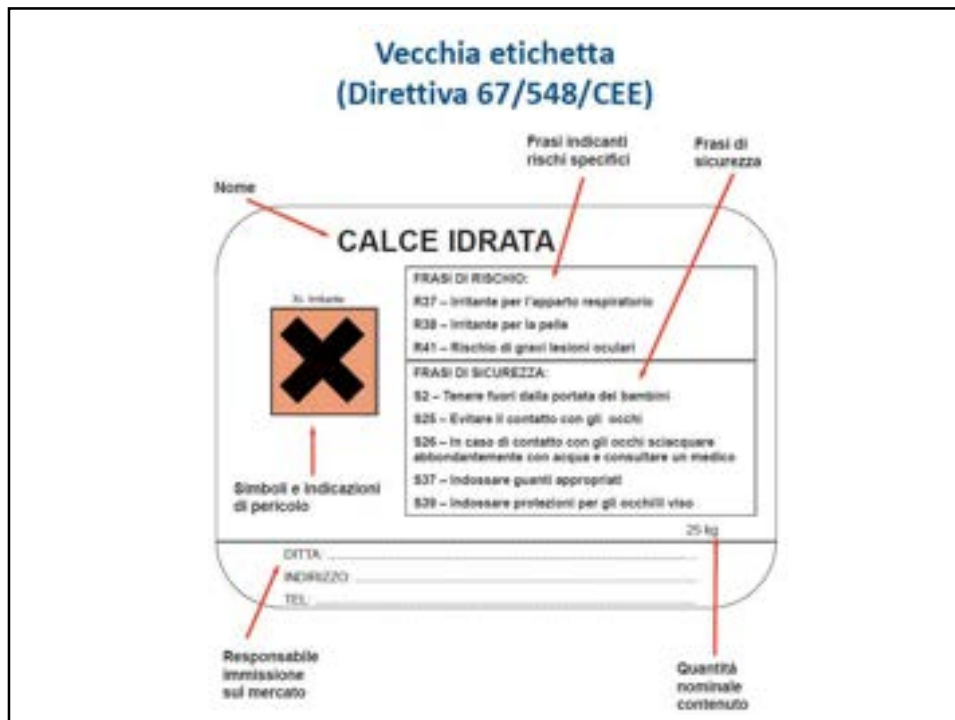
Vecchia etichetta
(Direttiva 67/548/CEE)

Frasi indicanti rischi specifici

Frasi di sicurezza

Nome

CALCE IDRATA

Xi. Irritante

FRASI DI RISCHIO:
R37 – Irritante per l'apparto respiratorio
R38 – Irritante per la pelle
R41 – Rischio di gravi lesioni oculari

FRASI DI SICUREZZA:
S2 – Tenere fuori dalla portata dei bambini
S25 – Evitare il contatto con gli occhi
S26 – In caso di contatto con gli occhi sciacquare abbondantemente con acqua e consultare un medico
S37 – Indossare guanti appropriati
S39 – Indossare protezioni per gli occhi/il viso

Simboli e indicazioni di pericolo

25 kg

DITTA:
INDIRIZZO:
TEL:

Responsabile immissione sul mercato

Quantità nominale contenuto